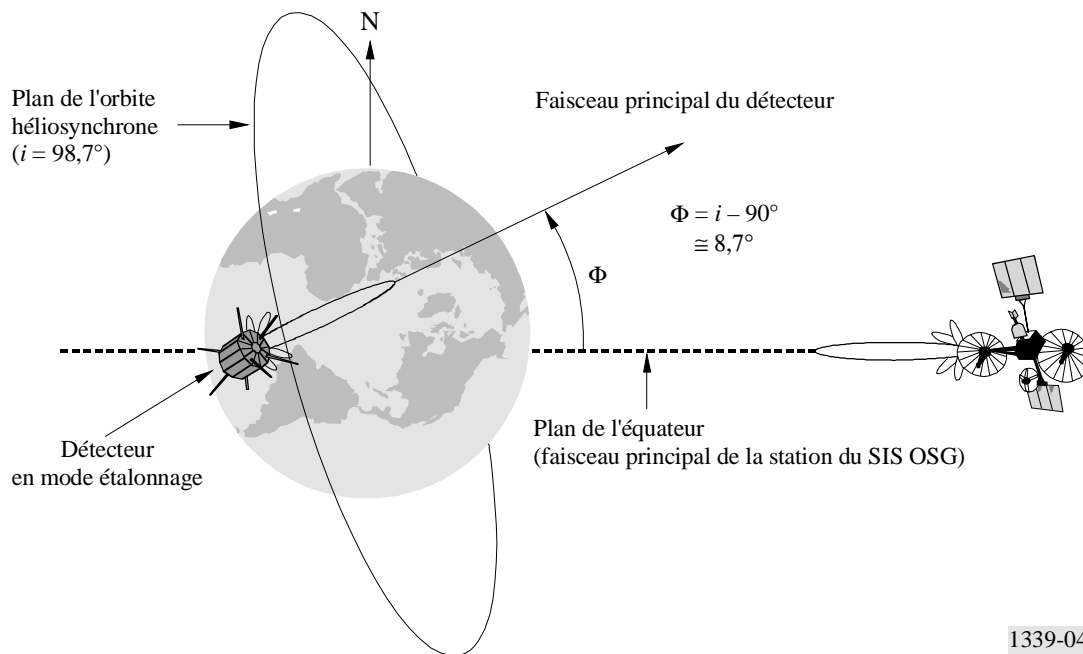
N

Plan de l'orbite héliosynchrone ($i = 98,7°$)

Faisceau principal du détecteur

$\Phi = i - 90°$
$\cong 8,7°$

$\Phi$

Détecteur en mode étalonnage

Plan de l'équateur
(faisceau principal de la station du SIS OSG)

1339-04